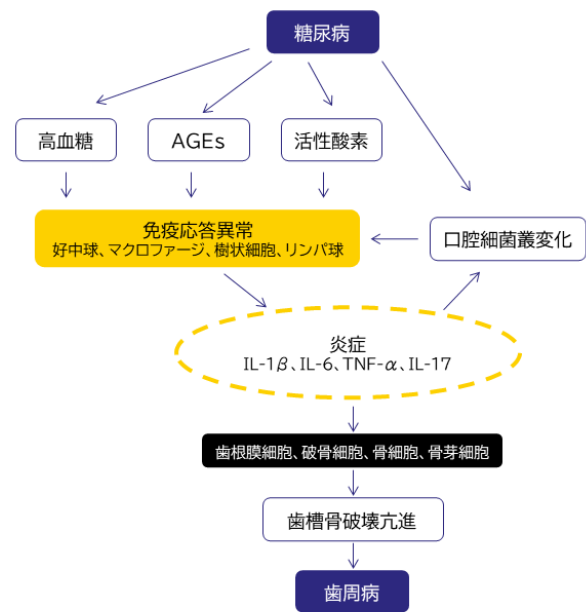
糖尿病

高血糖

AGEs

活性酸素

免疫応答異常
好中球、マクロファージ、樹状細胞、リンパ球

口腔細菌叢変化

炎症
IL-1$\beta$、IL-6、TNF-$\alpha$、IL-17

歯根膜細胞、破骨細胞、骨細胞、骨芽細胞

歯槽骨破壊亢進

歯周病